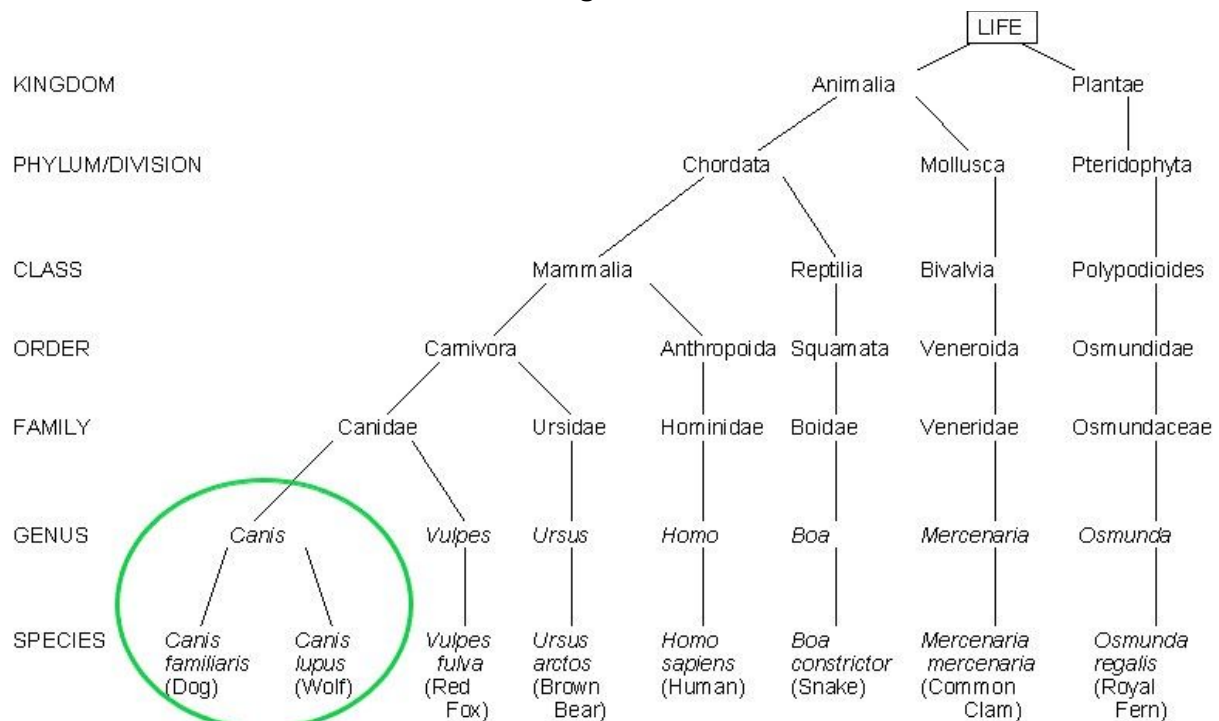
LIFE

KINGDOM
Animalia
Plantae

PHYLUM/DIVISION
Chordata
Mollusca
Pteridophyta

CLASS
Mammalia
Reptilia
Bivalvia
Polypodioides

ORDER
Carnivora
Anthropoida
Squamata
Veneroida
Osmundidae

FAMILY
Canidae
Ursidae
Hominidae
Boidae
Veneridae
Osmundaceae

GENUS
*Canis*
*Vulpes*
*Ursus*
*Homo*
*Boa*
*Mercenaria*
*Osmunda*

SPECIES
*Canis familiaris* (Dog)
*Canis lupus* (Wolf)
*Vulpes fulva* (Red Fox)
*Ursus arctos* (Brown Bear)
*Homo sapiens* (Human)
*Boa constrictor* (Snake)
*Mercenaria mercenaria* (Common Clam)
*Osmunda regalis* (Royal Fern)